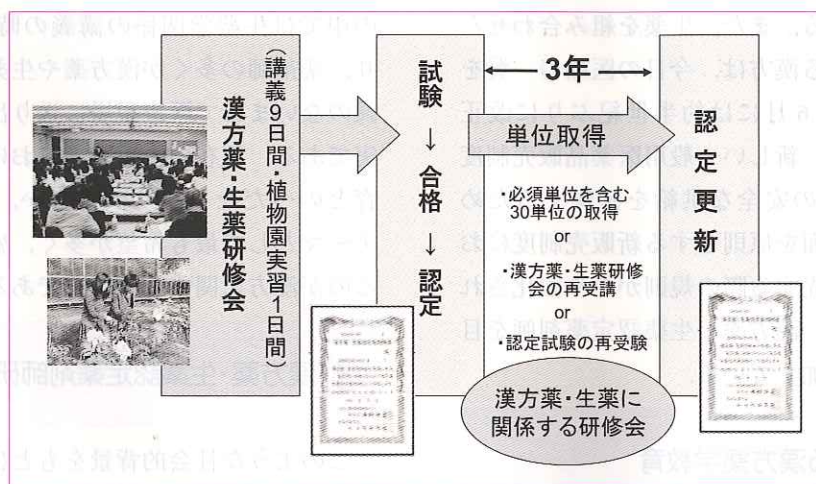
漢方薬・生薬研修会

（講義9日間・植物園実習1日間）

試験
↓
合格
↓
認定

3年

単位取得

・必須単位を含む30単位の取得
or
・漢方薬・生薬研修会の再受講
or
・認定試験の再受験

漢方薬・生薬に関係する研修会

認定更新